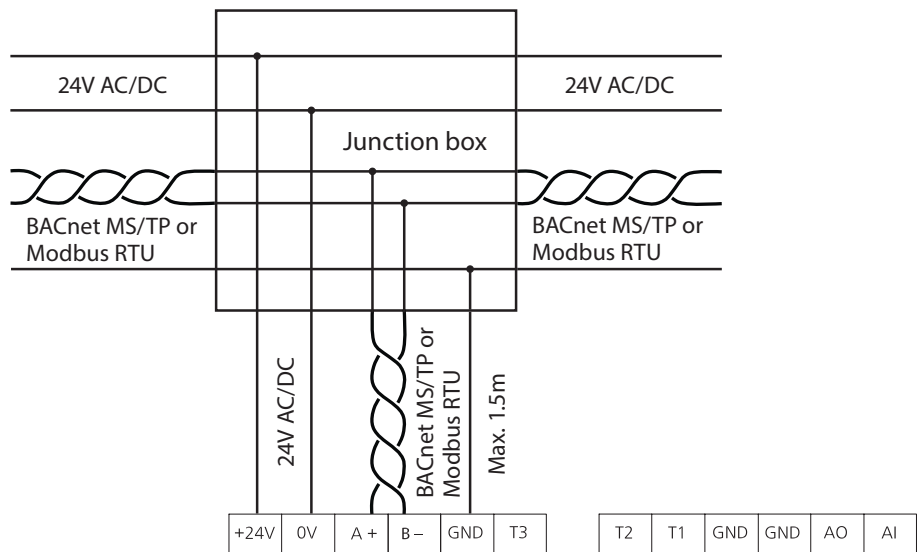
24V AC/DC

24V AC/DC

Junction box

BACnet MS/TP or Modbus RTU

BACnet MS/TP or Modbus RTU

24V AC/DC

BACnet MS/TP or Modbus RTU

Max. 1.5m

| +24V | 0V | A + | B – | GND | T3 |
|---|---|---|---|---|---|

| T2 | T1 | GND | GND | AO | AI |
|---|---|---|---|---|---|